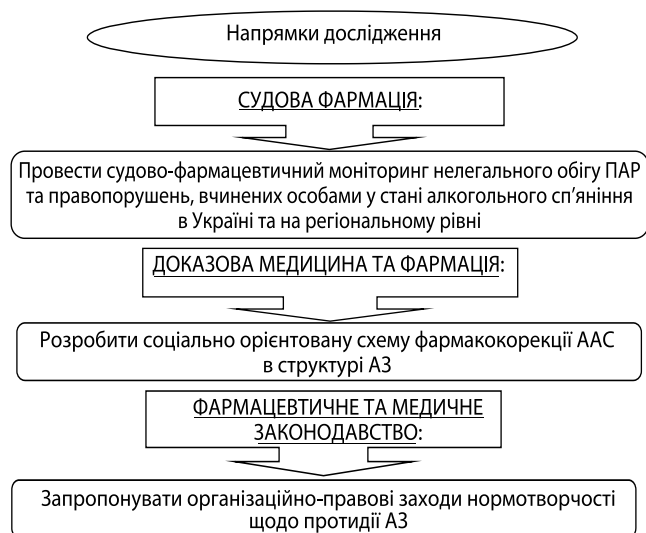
Напрямки дослідження

СУДОВА ФАРМАЦІЯ:

Провести судово-фармацевтичний моніторинг нелегального обігу ПАР та правопорушень, вчинених особами у стані алкогольного сп'яніння в Україні та на регіональному рівні

ДОКАЗОВА МЕДИЦИНА ТА ФАРМАЦІЯ:

Розробити соціально орієнтовану схему фармакокорекції ААС в структурі АЗ

ФАРМАЦЕВТИЧНЕ ТА МЕДИЧНЕ ЗАКОНОДАВСТВО:

Запропонувати організаційно-правові заходи нормотворчості щодо протидії АЗ